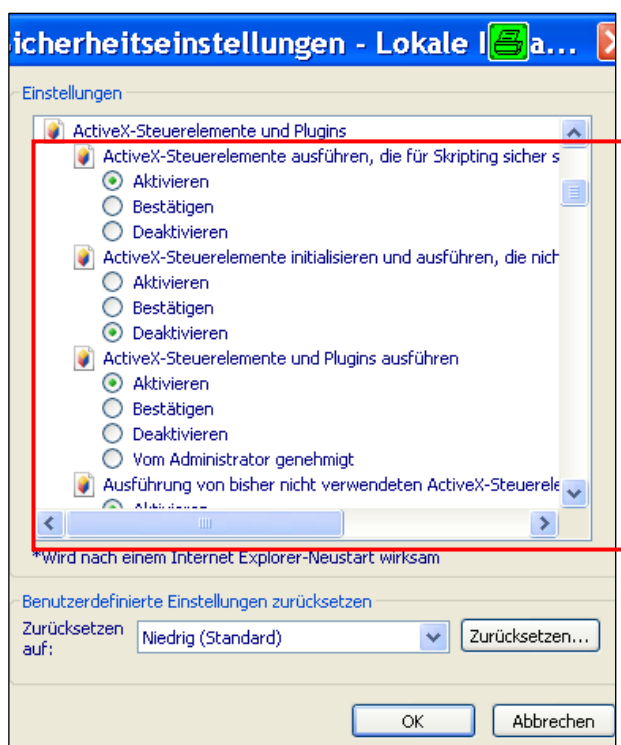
icherheitseinstellungen - Lokale I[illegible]a...

Einstellungen

ActiveX-Steuerelemente und Plugins

ActiveX-Steuerelemente ausführen, die für Skripting sicher s

Aktivieren

Bestätigen

Deaktivieren

ActiveX-Steuerelemente initialisieren und ausführen, die nich

Aktivieren

Bestätigen

Deaktivieren

ActiveX-Steuerelemente und Plugins ausführen

Aktivieren

Bestätigen

Deaktivieren

Vom Administrator genehmigt

Ausführung von bisher nicht verwendeten ActiveX-Steuerele

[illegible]

*Wird nach einem Internet Explorer-Neustart wirksam

Benutzerdefinierte Einstellungen zurücksetzen

Zurücksetzen auf:

Niedrig (Standard)

Zurücksetzen...

OK

Abbrechen